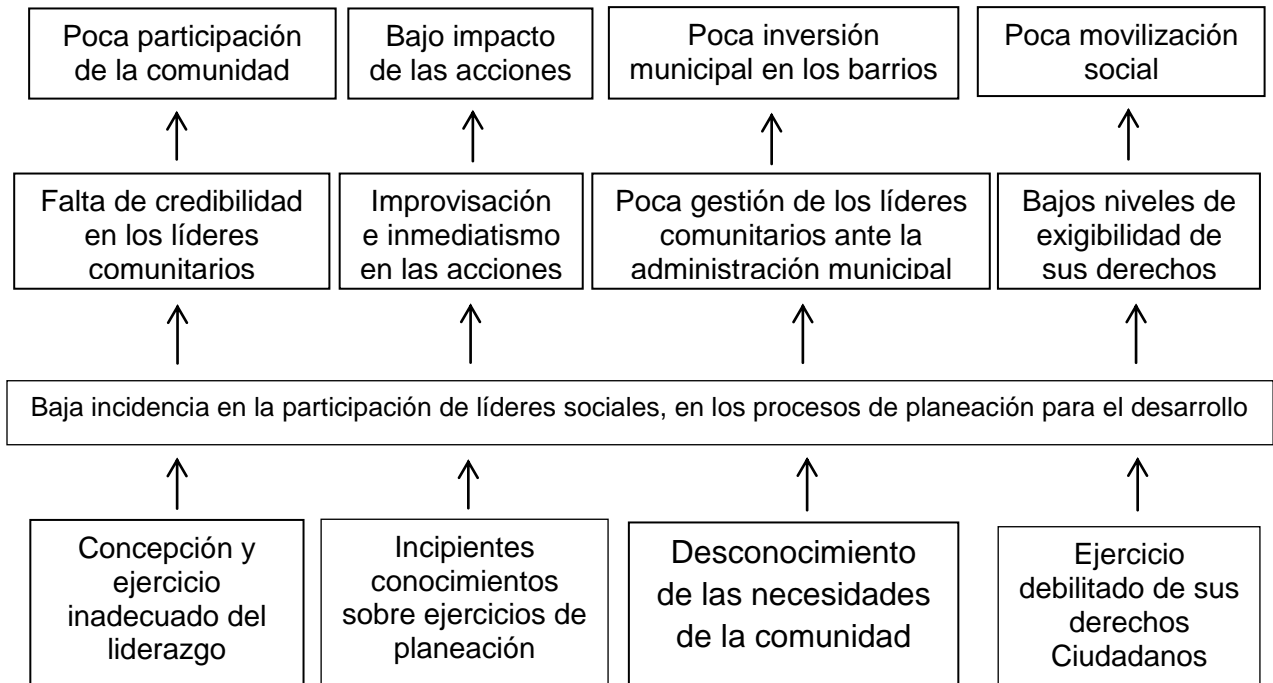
Poca participación de la comunidad

Bajo impacto de las acciones

Poca inversión municipal en los barrios

Poca movilización social

Falta de credibilidad en los líderes comunitarios

Improvisación e inmediatismo en las acciones

Poca gestión de los líderes comunitarios ante la administración municipal

Bajos niveles de exigibilidad de sus derechos

Baja incidencia en la participación de líderes sociales, en los procesos de planeación para el desarrollo

Concepción y ejercicio inadecuado del liderazgo

Incipientes conocimientos sobre ejercicios de planeación

Desconocimiento de las necesidades de la comunidad

Ejercicio debilitado de sus derechos Ciudadanos